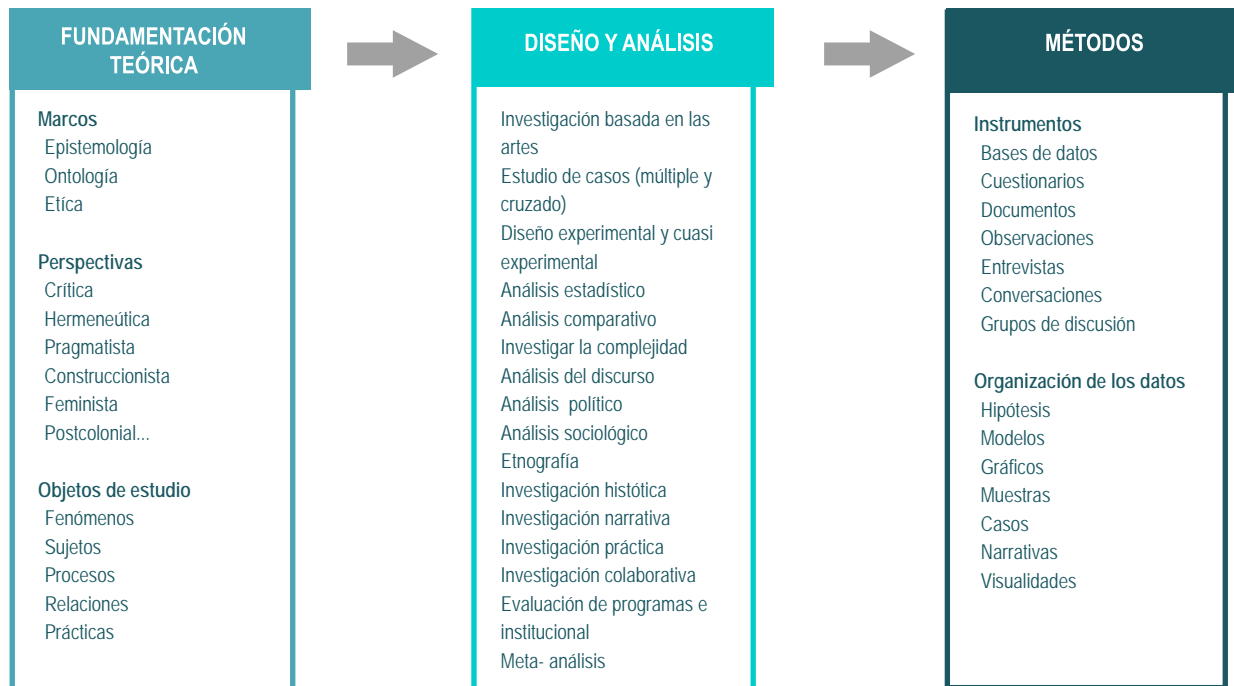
FUNDAMENTACIÓN TEÓRICA

Marcos
Epistemología
Ontología
Etíca

Perspectivas
Crítica
Hermeneútica
Pragmatista
Construccionista
Feminista
Postcolonial...

Objetos de estudio
Fenómenos
Sujetos
Procesos
Relaciones
Prácticas

DISEÑO Y ANÁLISIS

Investigación basada en las artes
Estudio de casos (múltiple y cruzado)
Diseño experimental y cuasi experimental
Análisis estadístico
Análisis comparativo
Investigar la complejidad
Análisis del discurso
Análisis político
Análisis sociológico
Etnografía
Investigación histótica
Investigación narrativa
Investigación práctica
Investigación colaborativa
Evaluación de programas e institucional
Meta- análisis

MÉTODOS

Instrumentos
Bases de datos
Cuestionarios
Documentos
Observaciones
Entrevistas
Conversaciones
Grupos de discusión

Organización de los datos
Hipótesis
Modelos
Gráficos
Muestras
Casos
Narrativas
Visualidades